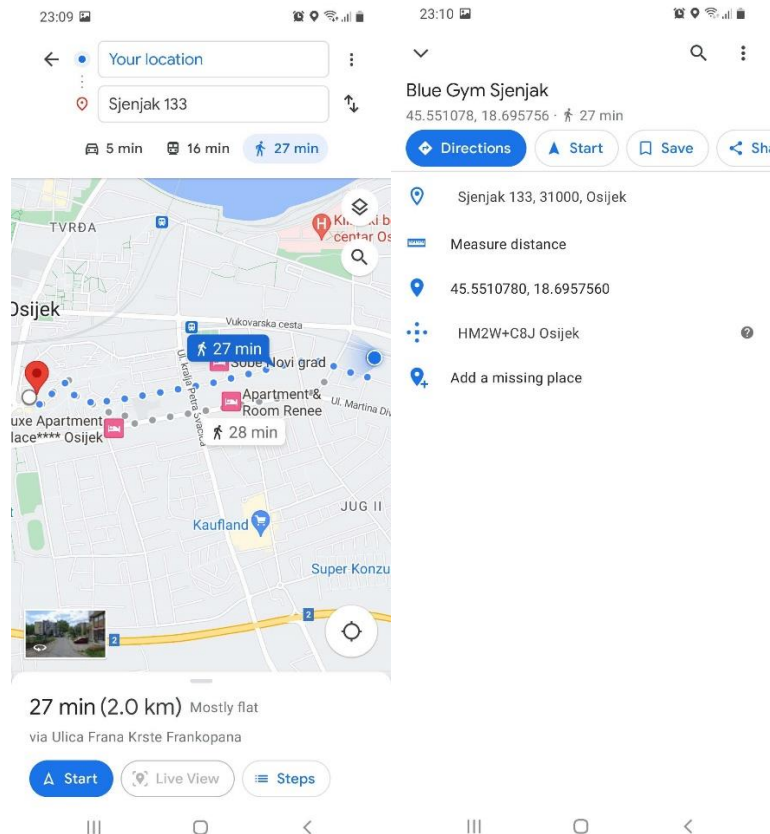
23:09

Your location

Sjenjak 133

5 min 16 min 27 min

TVRĐA

Kl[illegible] b centar Os

Osijek

Vukovarska cesta

27 min

Sobe Novi grad

Ul. kralja Petra Svačića

Apartment & Room Renee

Ul. Martina Di

uxe Apartment lace**** Osijek

28 min

JUG II

Kaufland

Super Konzu

2

2

27 min (2.0 km) Mostly flat

via Ulica Frana Krste Frankopana

Start

Live View

Steps

23:10

Blue Gym Sjenjak

45.551078, 18.695756 · 27 min

Directions

Start

Save

Sh

Sjenjak 133, 31000, Osijek

Measure distance

45.5510780, 18.6957560

HM2W+C8J Osijek

Add a missing place